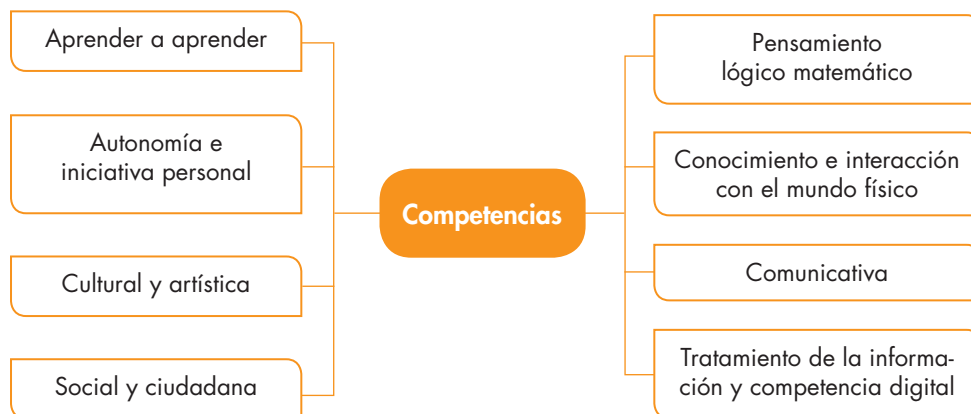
Aprender a aprender

Autonomía e iniciativa personal

Cultural y artística

Social y ciudadana

Competencias

Pensamiento lógico matemático

Conocimiento e interacción con el mundo físico

Comunicativa

Tratamiento de la información y competencia digital